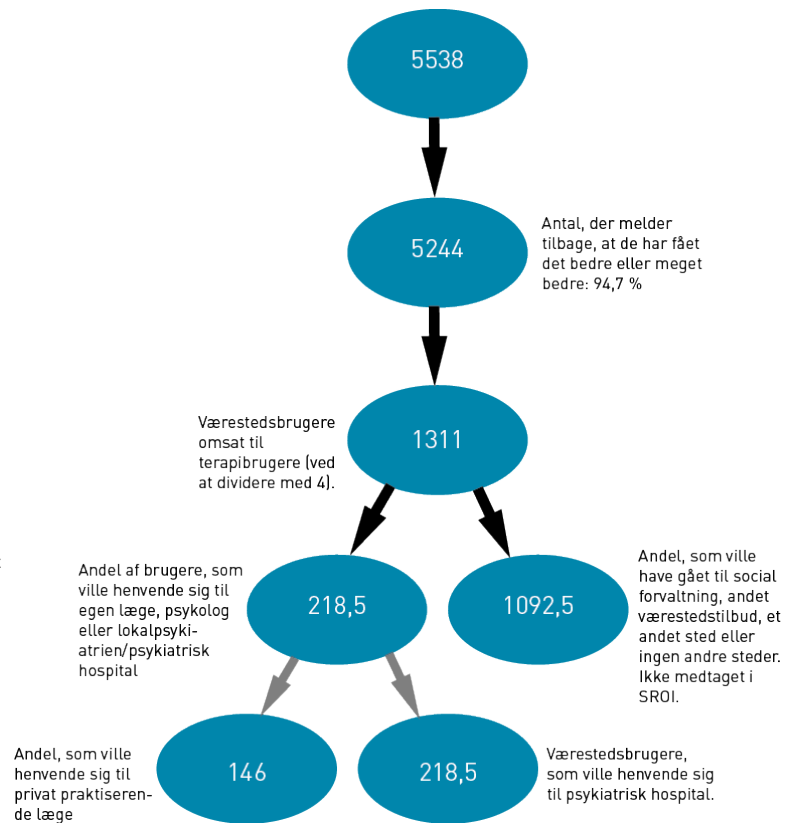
5538

5244

Antal, der melder tilbage, at de har fået det bedre eller meget bedre: 94,7 %

Værestedsbrugere omsat til terapibrugere (ved at dividere med 4).

1311

Andel af brugere, som ville henvende sig til egen læge, psykolog eller lokalpsykiatrien/psykiatrisk hospital

218,5

1092,5

Andel, som ville have gået til social forvaltning, andet værestedstilbud, et andet sted eller ingen andre steder. Ikke medtaget i SROI.

Andel, som ville henvende sig til privat praktiserende læge

146

218,5

Værestedsbrugere, som ville henvende sig til psykiatrisk hospital.